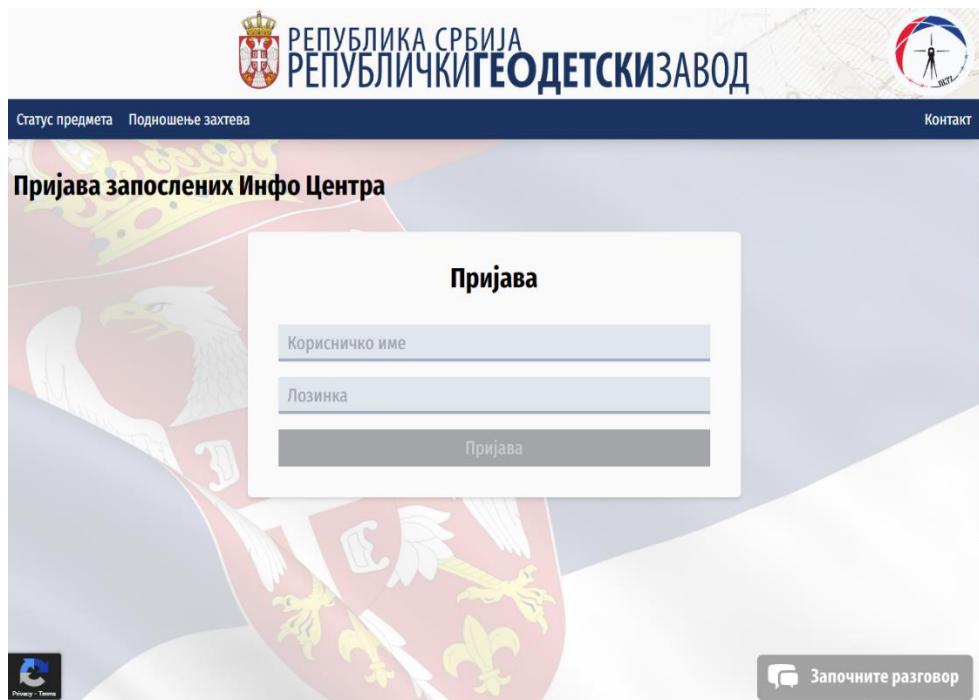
РЕПУБЛИКА СРБИЈА
РЕПУБЛИЧКИ ГЕОДЕТСКИ ЗАВОД

РГЗ

Статус предмета Подношење захтева Контакт

Пријава запослених Инфо Центра

Пријава

Корисничко име

Лозинка

Пријава

Privacy - Terms

Започните разговор